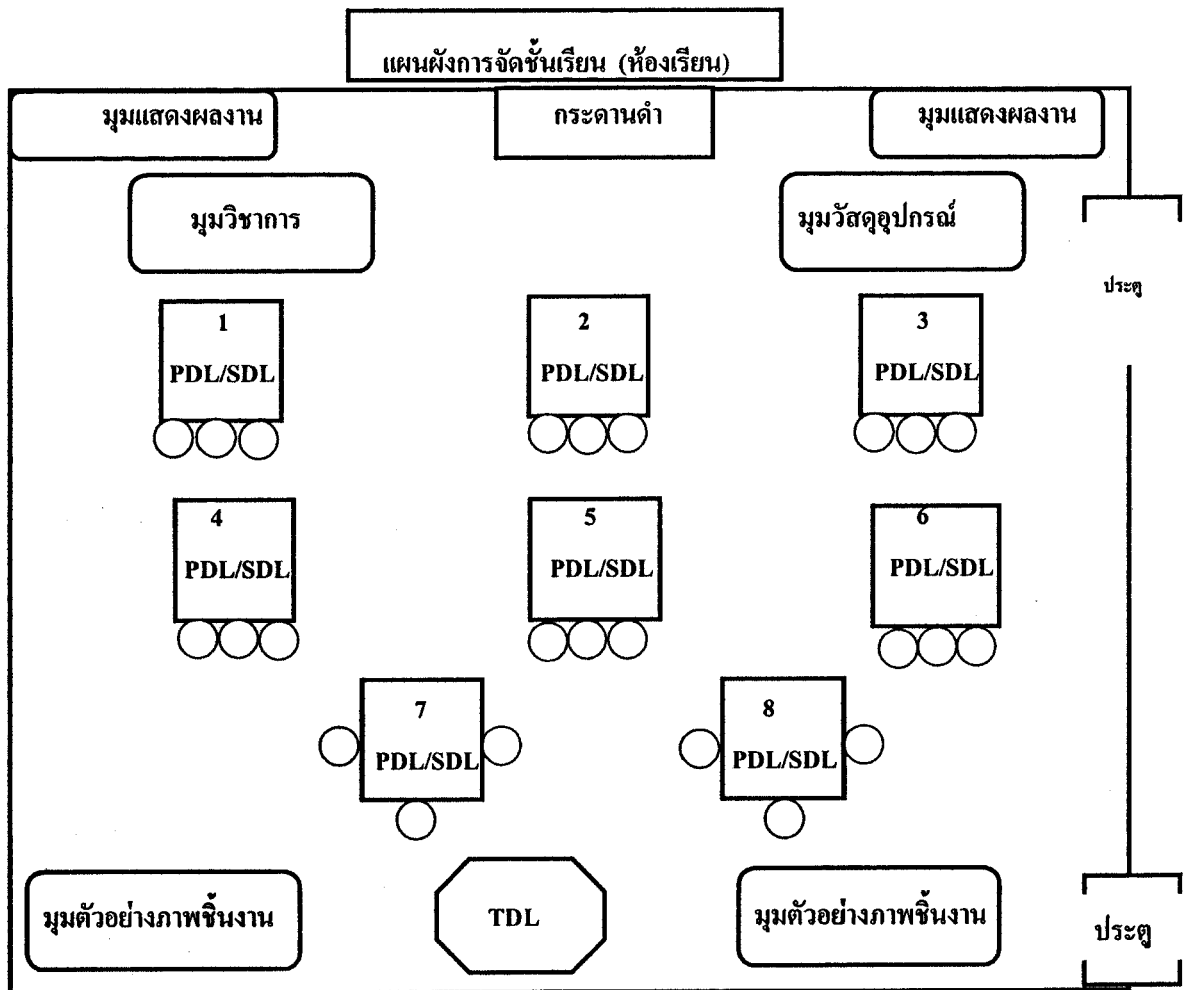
แผนผังการจัดชั้นเรียน (ห้องเรียน)

มุมแสดงผลงาน

กระดานดำ

มุมแสดงผลงาน

มุมวิชาการ

มุมวัสดุอุปกรณ์

ประตู

1
PDL/SDL

2
PDL/SDL

3
PDL/SDL

4
PDL/SDL

5
PDL/SDL

6
PDL/SDL

7
PDL/SDL

8
PDL/SDL

มุมตัวอย่างภาพชิ้นงาน

TDL

มุมตัวอย่างภาพชิ้นงาน

ประตู